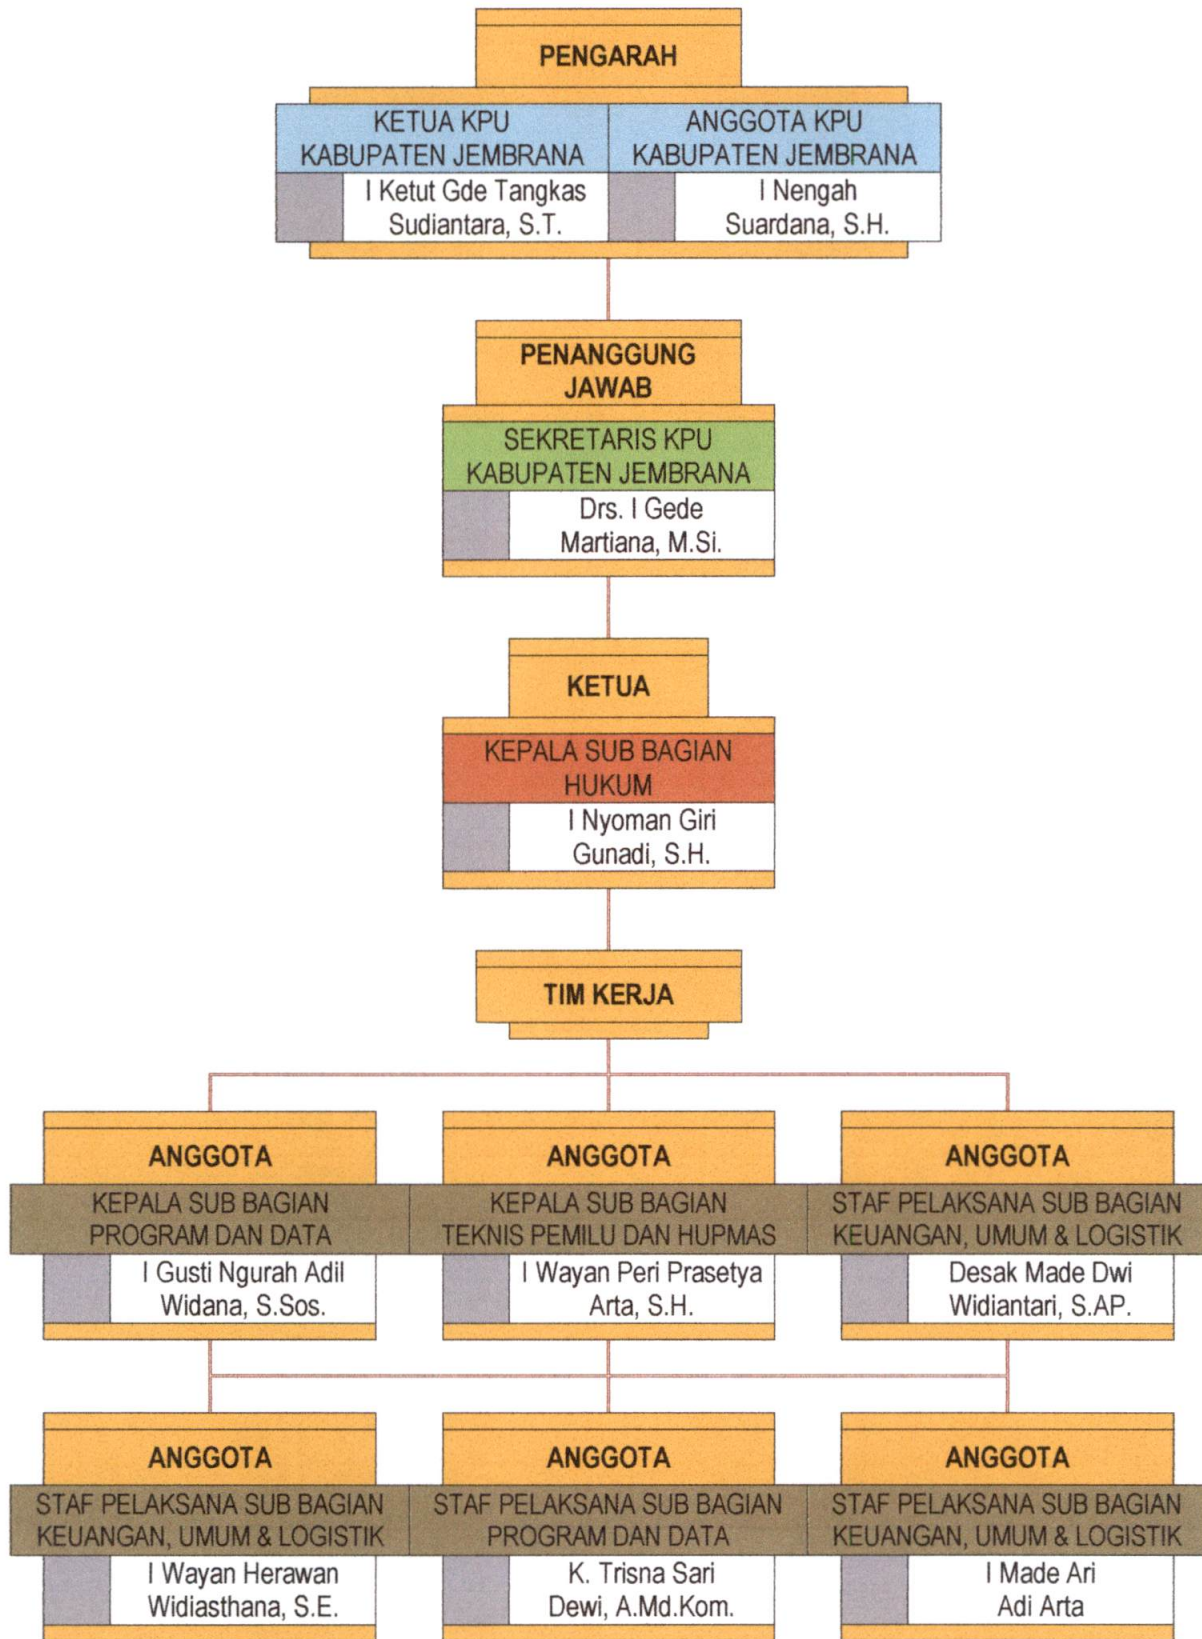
PENGARAH

KETUA KPU KABUPATEN JEMBRANA
I Ketut Gde Tangkas Sudiantara, S.T.

ANGGOTA KPU KABUPATEN JEMBRANA
I Nengah Suardana, S.H.

PENANGGUNG JAWAB

SEKRETARIS KPU KABUPATEN JEMBRANA
Drs. I Gede Martiana, M.Si.

KETUA

KEPALA SUB BAGIAN HUKUM
I Nyoman Giri Gunadi, S.H.

TIM KERJA

ANGGOTA
KEPALA SUB BAGIAN PROGRAM DAN DATA
I Gusti Ngurah Adil Widana, S.Sos.

ANGGOTA
KEPALA SUB BAGIAN TEKNIS PEMILU DAN HUPMAS
I Wayan Peri Prasetya Arta, S.H.

ANGGOTA
STAF PELAKSANA SUB BAGIAN KEUANGAN, UMUM & LOGISTIK
Desak Made Dwi Widiantari, S.AP.

ANGGOTA
STAF PELAKSANA SUB BAGIAN KEUANGAN, UMUM & LOGISTIK
I Wayan Herawan Widiasthana, S.E.

ANGGOTA
STAF PELAKSANA SUB BAGIAN PROGRAM DAN DATA
K. Trisna Sari Dewi, A.Md.Kom.

ANGGOTA
STAF PELAKSANA SUB BAGIAN KEUANGAN, UMUM & LOGISTIK
I Made Ari Adi Arta